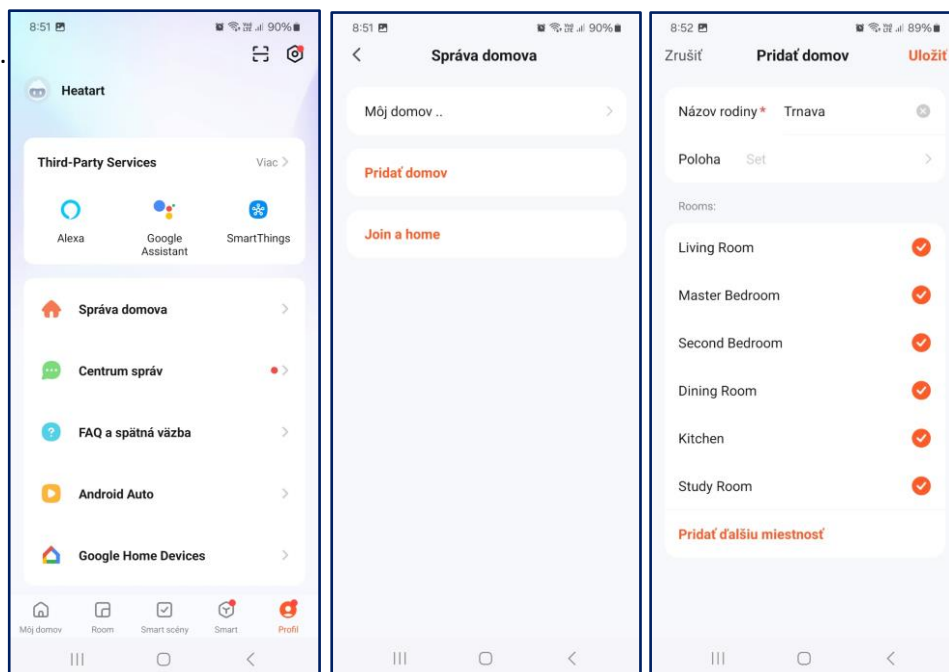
8:51 90%

Heatart

Third-Party Services Viac >

Alexa
Google Assistant
SmartThings

Správa domova
Centrum správ
FAQ a spätná väzba
Android Auto
Google Home Devices

Môj domov
Room
Smart scény
Smart
Profil

8:51 90%

Správa domova

Môj domov ..

Pridať domov

Join a home

8:52 89%

Zrušiť
Pridať domov
Uložiť

Názov rodiny * Trnava

Poloha Set

Rooms:

Living Room
Master Bedroom
Second Bedroom
Dining Room
Kitchen
Study Room

Pridať ďalšiu miestnosť